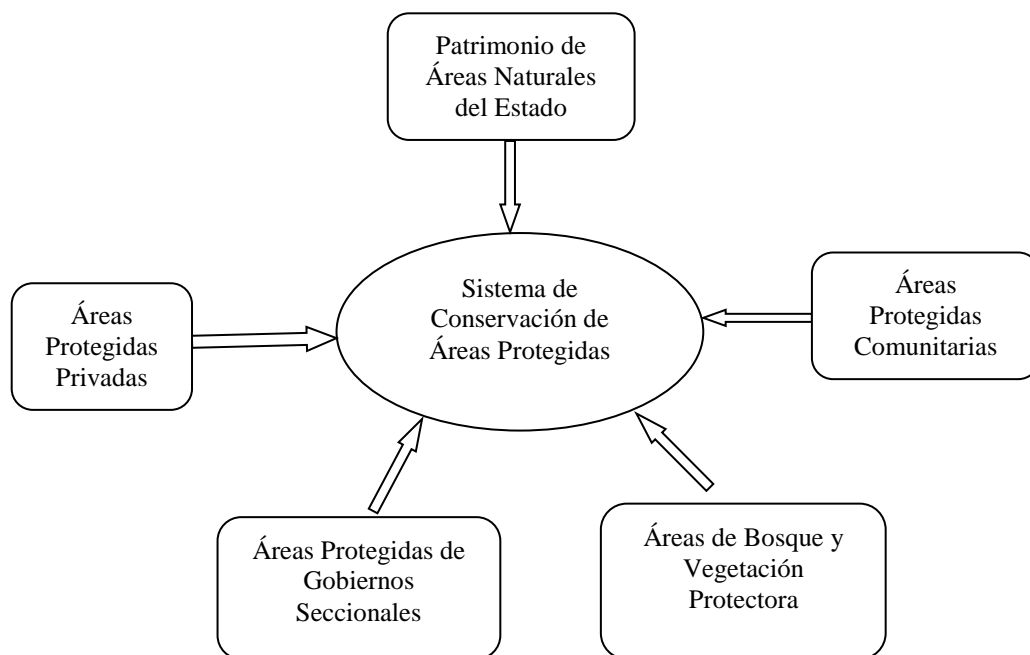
Patrimonio de Áreas Naturales del Estado

Áreas Protegidas Privadas

Sistema de Conservación de Áreas Protegidas

Áreas Protegidas Comunitarias

Áreas Protegidas de Gobiernos Seccionales

Áreas de Bosque y Vegetación Protectora